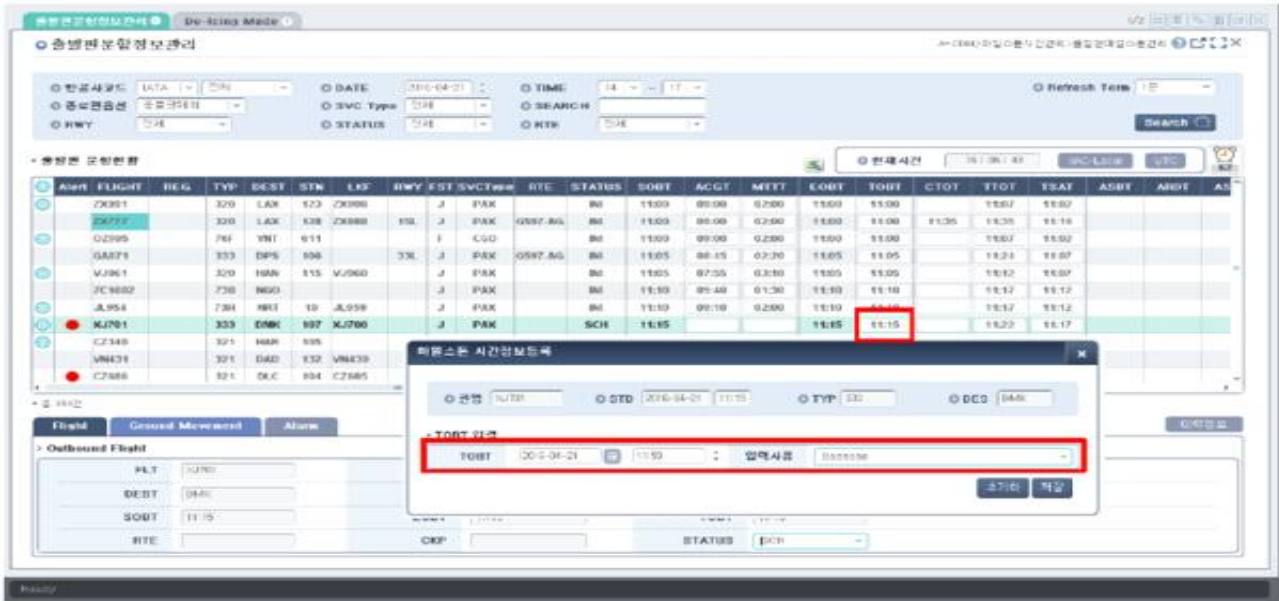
출발편운항정보관리 De-Icing Mode

○ 출발편운항정보관리

○ 항공사코드 IATA 전체 ○ DATE 2016-04-21 ○ TIME 14 ~ 17 ○ Refresh Term 1분
○ 출도착옵션 출발편 ○ SVC Type 전체 ○ SEARCH
○ RWY 전체 ○ STATUS 전체 ○ RTE 전체 Search

• 출발편 운항현황 ○ 현재시간 15:36:40 UTC-Local UTC

| Alert | FLIGHT | REG | TYP | DEST | STN | LKF | RWY | FST | SVCType | RTE | STATUS | SOBT | ACGT | MTTT | EOBT | TOBT | CTOT | TTOT | TSAT | ASBT | AROT | AS |
|---|---|---|---|---|---|---|---|---|---|---|---|---|---|---|---|---|---|---|---|---|---|---|
| | ZX001 | | 320 | LAX | 123 | ZX006 | | J | PAX | | IN | 11:00 | 09:00 | 02:00 | 11:00 | 11:00 | | 11:07 | 11:02 | | | |
| | ZX777 | | 320 | LAX | 128 | ZX088 | 15L | J | PAX | G597 AG | IN | 11:00 | 09:00 | 02:00 | 11:00 | 11:00 | 11:35 | 11:35 | 11:10 | | | |
| | OZ095 | | 76F | YNT | 611 | | | F | CGO | | IN | 11:00 | 09:00 | 02:00 | 11:00 | 11:00 | | 11:07 | 11:02 | | | |
| | GA871 | | 333 | DPS | 108 | | 33L | J | PAX | G597 AG | IN | 11:05 | 08:45 | 02:20 | 11:05 | 11:05 | | 11:21 | 11:07 | | | |
| | VJ961 | | 320 | HAN | 115 | VJ960 | | J | PAX | | IN | 11:05 | 07:55 | 03:10 | 11:05 | 11:05 | | 11:12 | 11:07 | | | |
| | 7C1602 | | 738 | NGO | | | | J | PAX | | IN | 11:10 | 09:40 | 01:30 | 11:10 | 11:10 | | 11:17 | 11:12 | | | |
| | JL954 | | 738 | NRT | 10 | JL959 | | J | PAX | | IN | 11:10 | 09:10 | 02:00 | 11:10 | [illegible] | | 11:17 | 11:12 | | | |
| ● | KJ701 | | 333 | DMK | 107 | KJ700 | | J | PAX | | SCH | 11:15 | | | 11:15 | 11:15 | | 11:22 | 11:17 | | | |
| | CZ340 | | 321 | HAN | 105 | | | | | | | | | | | | | | | | | |
| | VN431 | | 321 | DAD | 132 | VN430 | | | | | | | | | | | | | | | | |
| ● | CZ666 | | 321 | DLC | 104 | CZ665 | | | | | | | | | | | | | | | | |

Flight Ground Movement Alarm
› Outbound Flight
FLT KJ701
DEST DMK
SOBT 11:15
RTE CKP STATUS SCH

터미널스톤 시간정보등록
○ 편명 KJ701 ○ STD 2016-04-21 11:15 ○ TYP 330 ○ DES DMK
• TOBT 입력
TOBT 2016-04-21 11:10 입력사유 Desease
초기화 저장

Ready